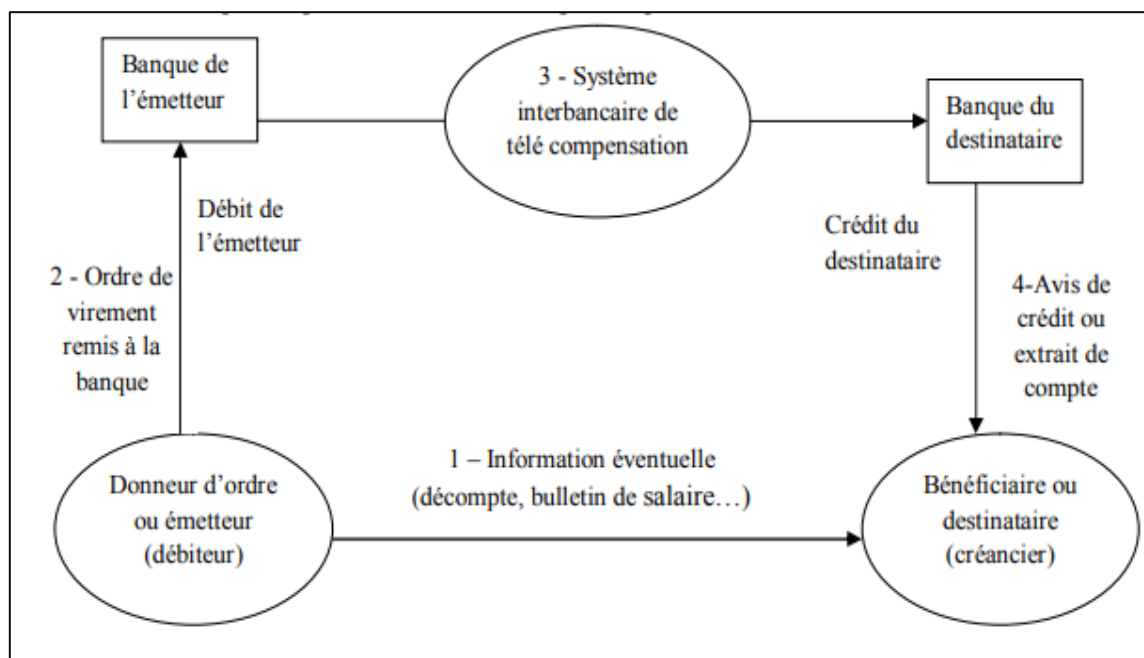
Banque de l'émetteur

3 - Système interbancaire de télé compensation

Banque du destinataire

Débit de l'émetteur

Crédit du destinataire

2 - Ordre de virement remis à la banque

4-Avis de crédit ou extrait de compte

Donneur d'ordre ou émetteur (débiteur)

1 – Information éventuelle (décompte, bulletin de salaire…)

Bénéficiaire ou destinataire (créancier)